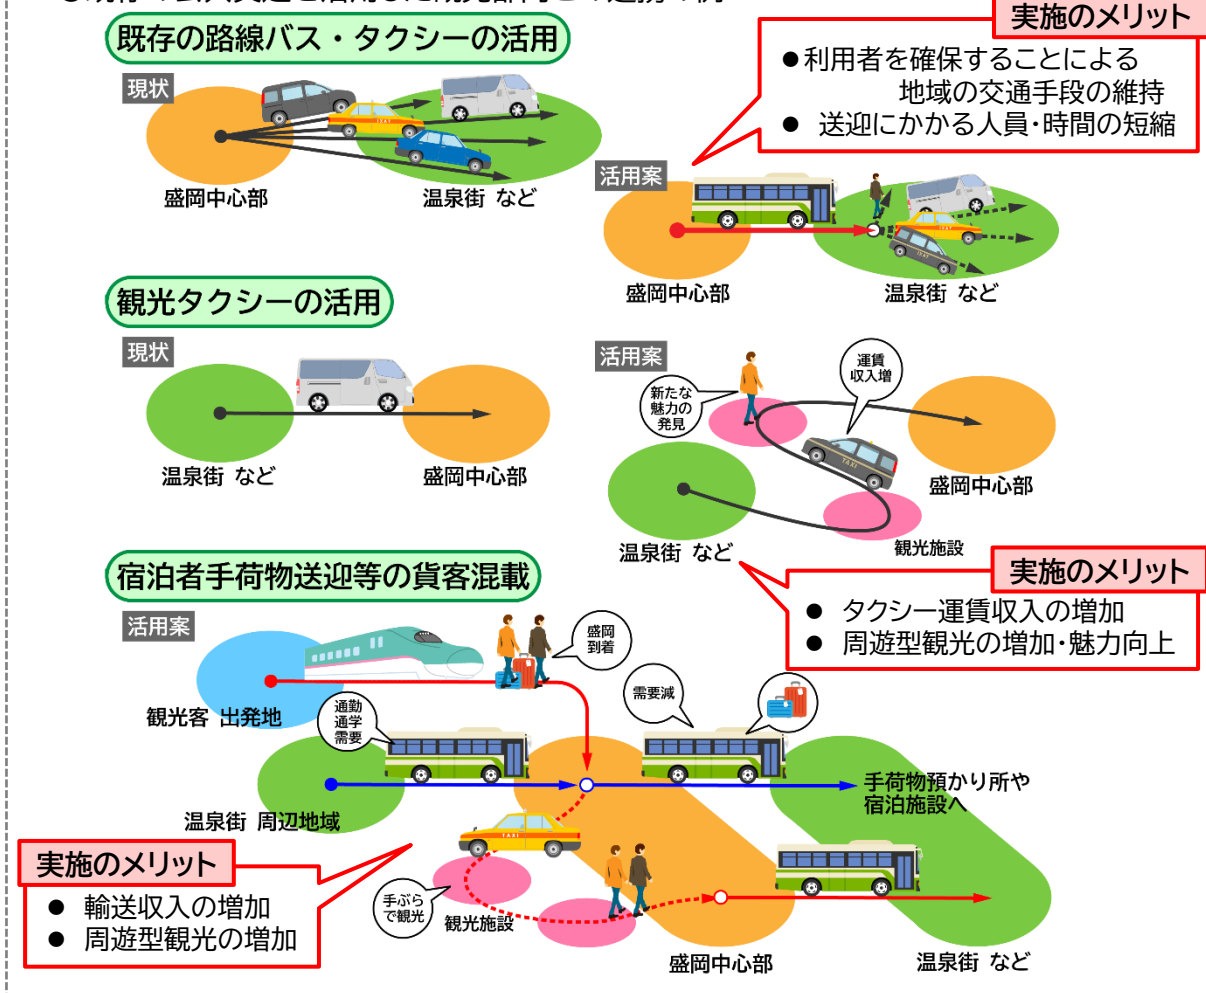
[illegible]

既存の路線バス・タクシーの活用

現状

盛岡中心部

温泉街 など

実施のメリット

●利用者を確保することによる地域の交通手段の維持

● 送迎にかかる人員・時間の短縮

活用案

盛岡中心部

温泉街 など

観光タクシーの活用

現状

温泉街 など

盛岡中心部

活用案

新たな魅力の発見

運賃収入増

盛岡中心部

観光施設

温泉街 など

実施のメリット

● タクシー運賃収入の増加

● 周遊型観光の増加・魅力向上

宿泊者手荷物送迎等の貨客混載

活用案

観光客 出発地

盛岡到着

通勤通学需要

需要減

温泉街 周辺地域

手荷物預かり所や宿泊施設へ

実施のメリット

● 輸送収入の増加

● 周遊型観光の増加

手ぶらで観光

観光施設

盛岡中心部

温泉街 など